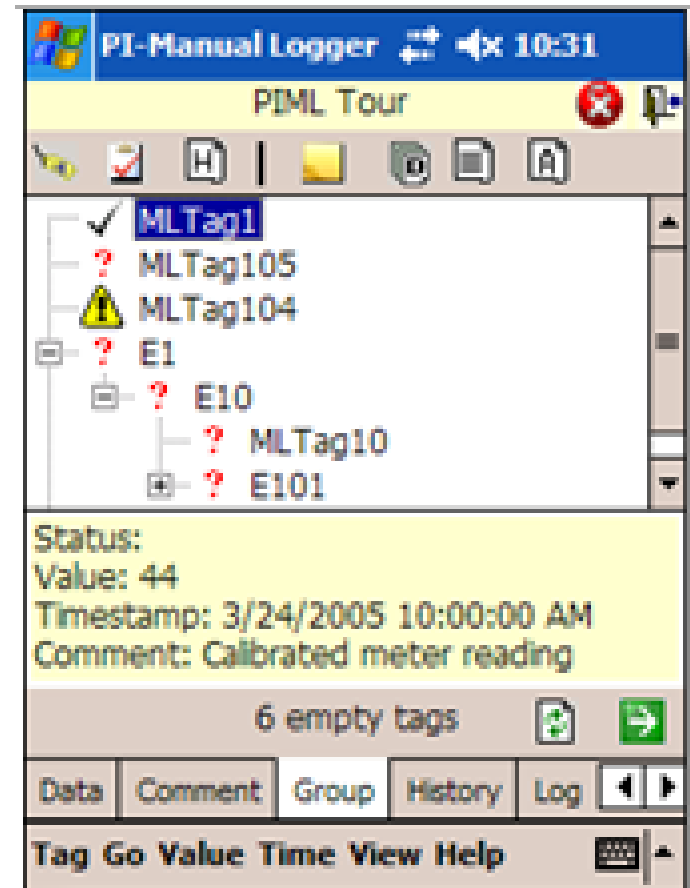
PI-Manual Logger 10:31

PIML Tour

H

MLTag1
? MLTag105
MLTag104
? E1
? E10
? MLTag10
? E101

Status:
Value: 44
Timestamp: 3/24/2005 10:00:00 AM
Comment: Calibrated meter reading

6 empty tags

Data | Comment | Group | History | Log

Tag Go Value Time View Help